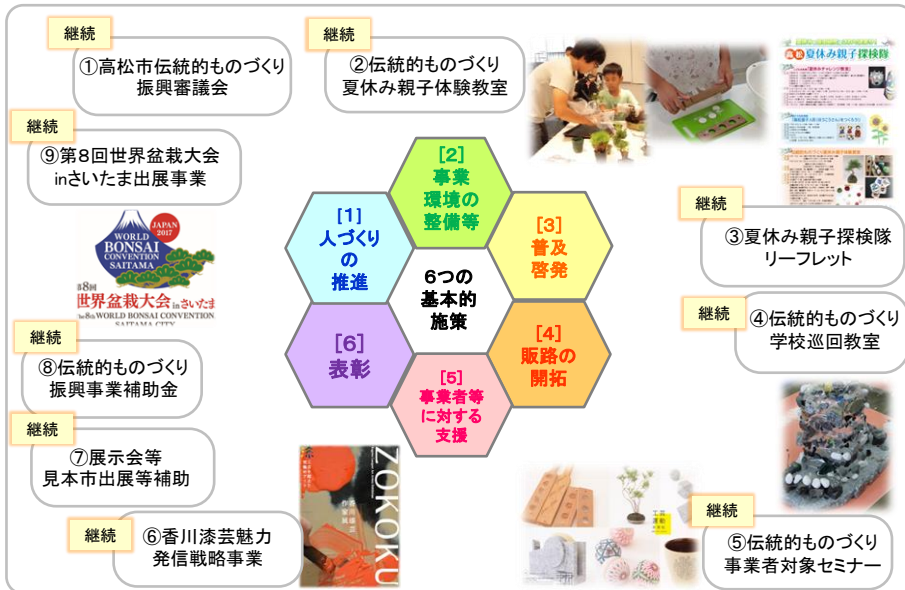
継続
①高松市伝統的ものづくり振興審議会

継続
②伝統的ものづくり夏休み親子体験教室

夏休み親子探検隊

継続
⑨第8回世界盆栽大会inさいたま出展事業

JAPAN 2017
WORLD BONSAI CONVENTION SAITAMA
第8回 世界盆栽大会inさいたま
The 8th WORLD BONSAI CONVENTION SAITAMA CITY

[1]
人づくりの推進

[2]
事業環境の整備等

[3]
普及啓発

6つの基本的施策

[4]
販路の開拓

[5]
事業者等に対する支援

[6]
表彰

継続
③夏休み親子探検隊リーフレット

継続
④伝統的ものづくり学校巡回教室

継続
⑧伝統的ものづくり振興事業補助金

継続
⑦展示会等見本市出展等補助

継続
⑥香川漆芸魅力発信戦略事業

ZOKOKU

継続
⑤伝統的ものづくり事業者対象セミナー